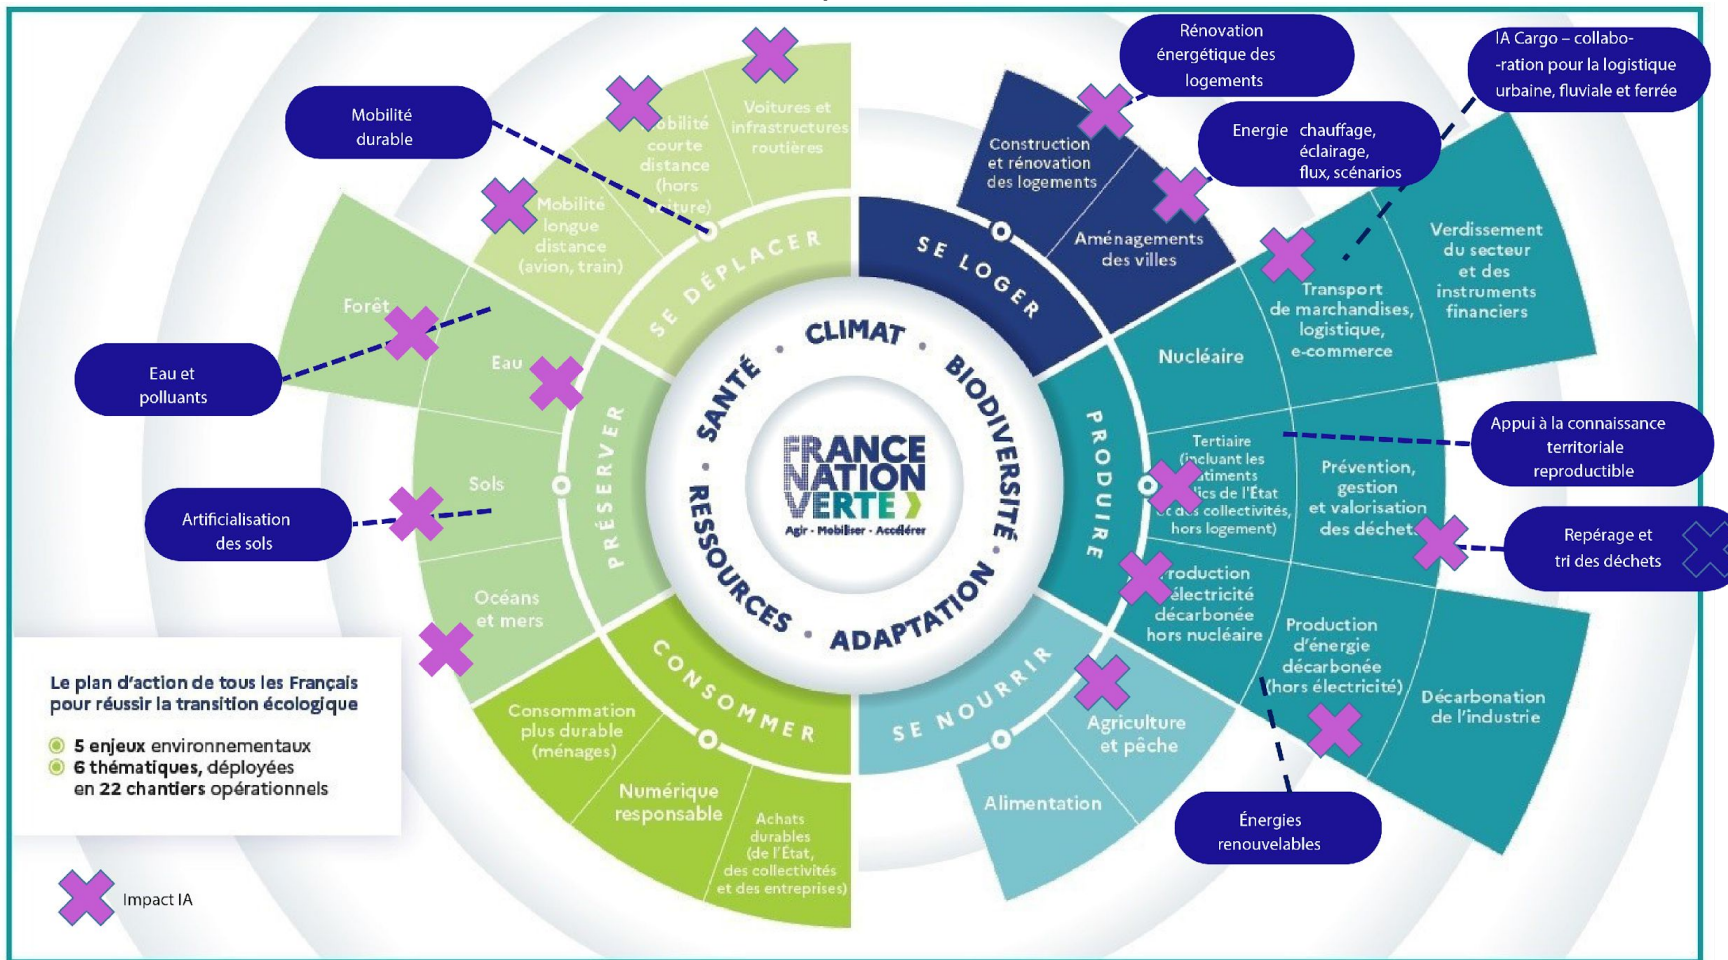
Mobilité durable

Voitures et infrastructures routières

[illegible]obilité courte distance (hors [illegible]ture)

Mobilité longue distance (avion, train)

SE DÉPLACER

Rénovation énergétique des logements

IA Cargo – collabo--ration pour la logistique urbaine, fluviale et ferrée

Construction et rénovation des logements

Energie chauffage, éclairage, flux, scénarios

Aménagements des villes

SE LOGER

Verdissement du secteur et des instruments financiers

Transport de marchandises, logistique, e-commerce

Forêt

Eau et polluants

Eau

CLIMAT

SANTÉ

BIODIVERSITÉ

RESSOURCES

ADAPTATION

FRANCE NATION VERTE

Agir · Mobiliser · Accélérer

Nucléaire

PRÉSERVER

PRODUIRE

Sols

Artificialisation des sols

Tertiaire (incluant les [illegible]timents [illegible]lics de l'État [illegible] collectivités, hors logement)

Appui à la connaissance territoriale reproductible

Prévention, gestion et valorisation des déchets

Repérage et tri des déchets

Océans et mers

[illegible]roduction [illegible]électricité décarbonée hors nucléaire

Production d'énergie décarbonée (hors électricité)

Décarbonation de l'industrie

Le plan d'action de tous les Français pour réussir la transition écologique

5 enjeux environnementaux

6 thématiques, déployées en 22 chantiers opérationnels

Consommation plus durable (ménages)

CONSOMMER

SE NOURRIR

Agriculture et pêche

Numérique responsable

Achats durables (de l'État, des collectivités et des entreprises)

Alimentation

Énergies renouvelables

Impact IA